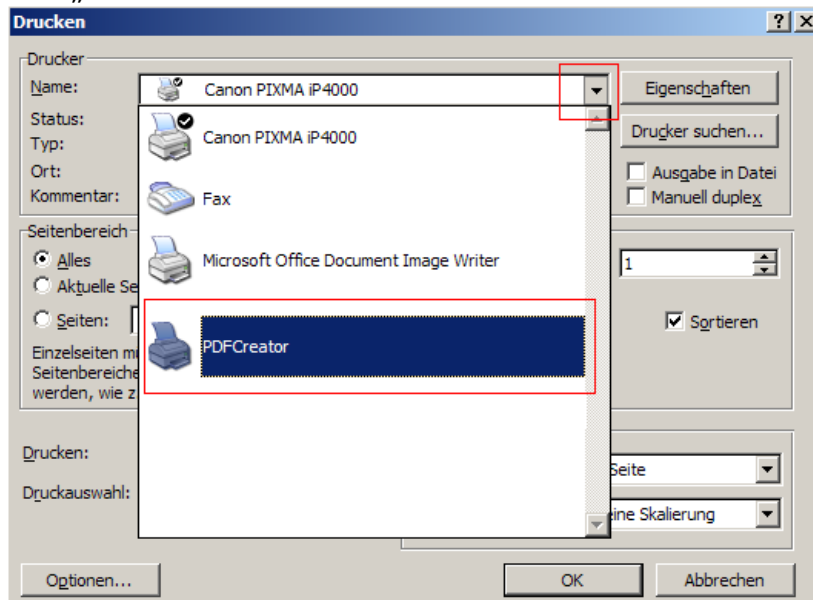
Drucken

?

Drucker

Name:

Canon PIXMA iP4000

Eigenschaften

Status:

Typ:

Ort:

Kommentar:

Canon PIXMA iP4000

Drucker suchen...

Ausgabe in Datei

Manuell duplex

Fax

Seitenbereich

Alles

Aktuelle Se

Seiten:

Microsoft Office Document Image Writer

1

Sortieren

PDFCreator

Einzelseiten m

Seitenbereiche

werden, wie z

Drucken:

Druckauswahl:

Seite

ine Skalierung

Optionen...

OK

Abbrechen